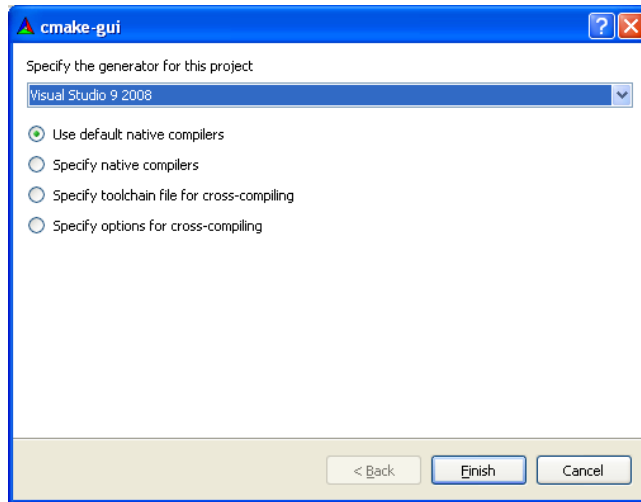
cmake-gui

?

Specify the generator for this project

Visual Studio 9 2008

Use default native compilers

Specify native compilers

Specify toolchain file for cross-compiling

Specify options for cross-compiling

< Back

Finish

Cancel